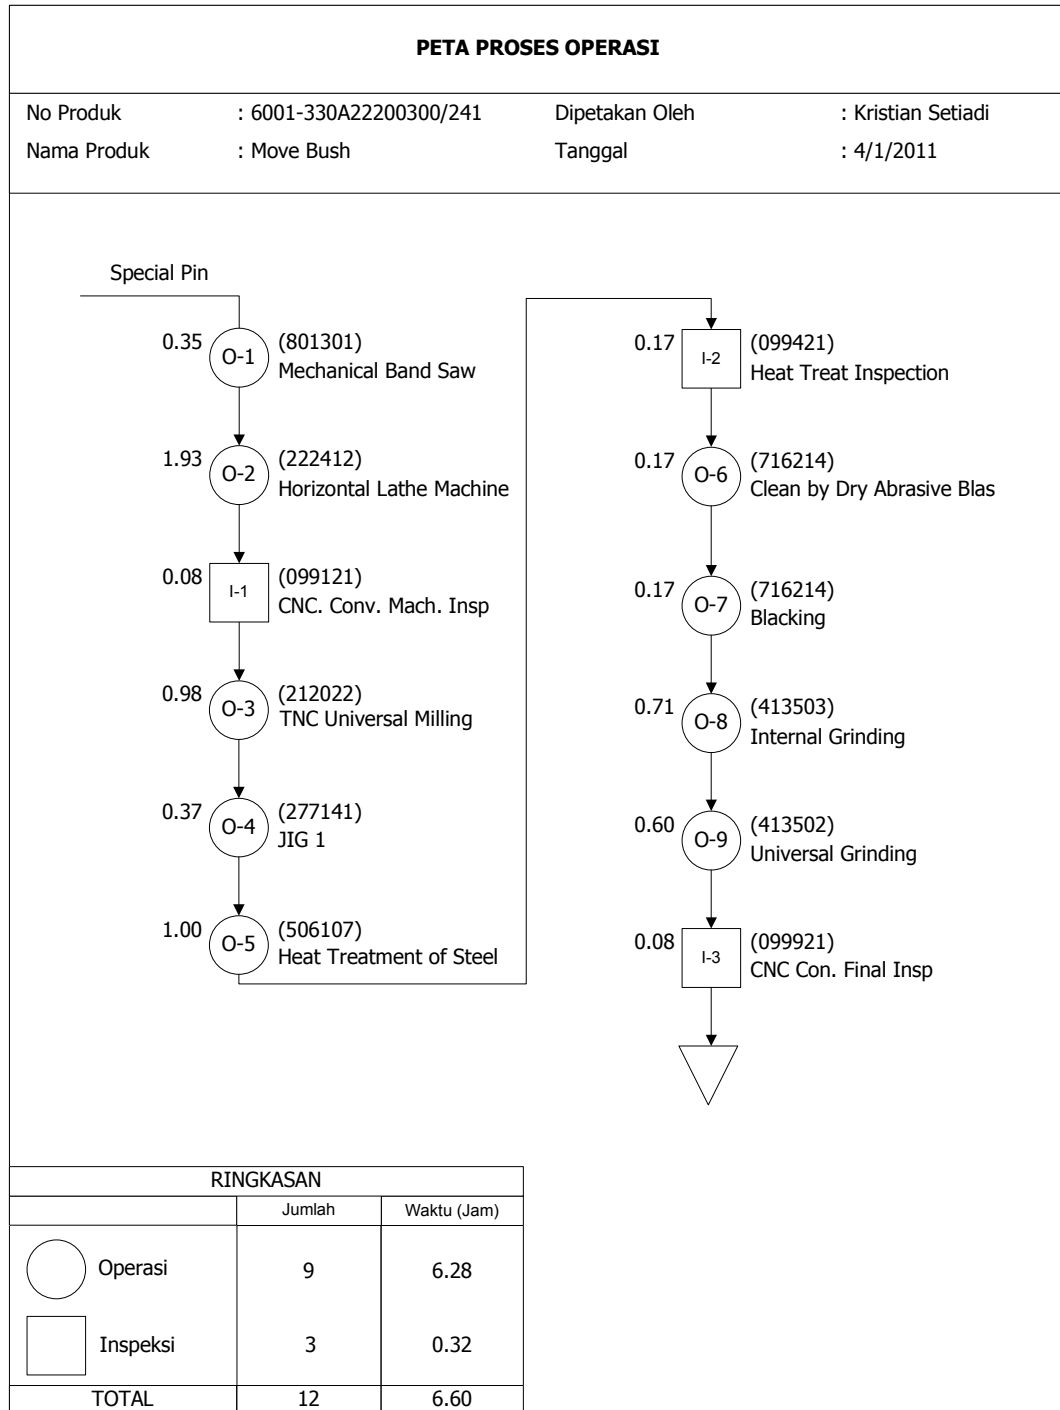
PETA PROSES OPERASI

No Produk : 6001-330A22200300/241 Dipetakan Oleh : Kristian Setiadi
Nama Produk : Move Bush Tanggal : 4/1/2011

Special Pin

0.35 O-1 (801301) Mechanical Band Saw

1.93 O-2 (222412) Horizontal Lathe Machine

0.08 I-1 (099121) CNC. Conv. Mach. Insp

0.98 O-3 (212022) TNC Universal Milling

0.37 O-4 (277141) JIG 1

1.00 O-5 (506107) Heat Treatment of Steel

0.17 I-2 (099421) Heat Treat Inspection

0.17 O-6 (716214) Clean by Dry Abrasive Blas

0.17 O-7 (716214) Blacking

0.71 O-8 (413503) Internal Grinding

0.60 O-9 (413502) Universal Grinding

0.08 I-3 (099921) CNC Con. Final Insp

| RINGKASAN | | |
|---|---|---|
| | Jumlah | Waktu (Jam) |
| Operasi | 9 | 6.28 |
| Inspeksi | 3 | 0.32 |
| TOTAL | 12 | 6.60 |